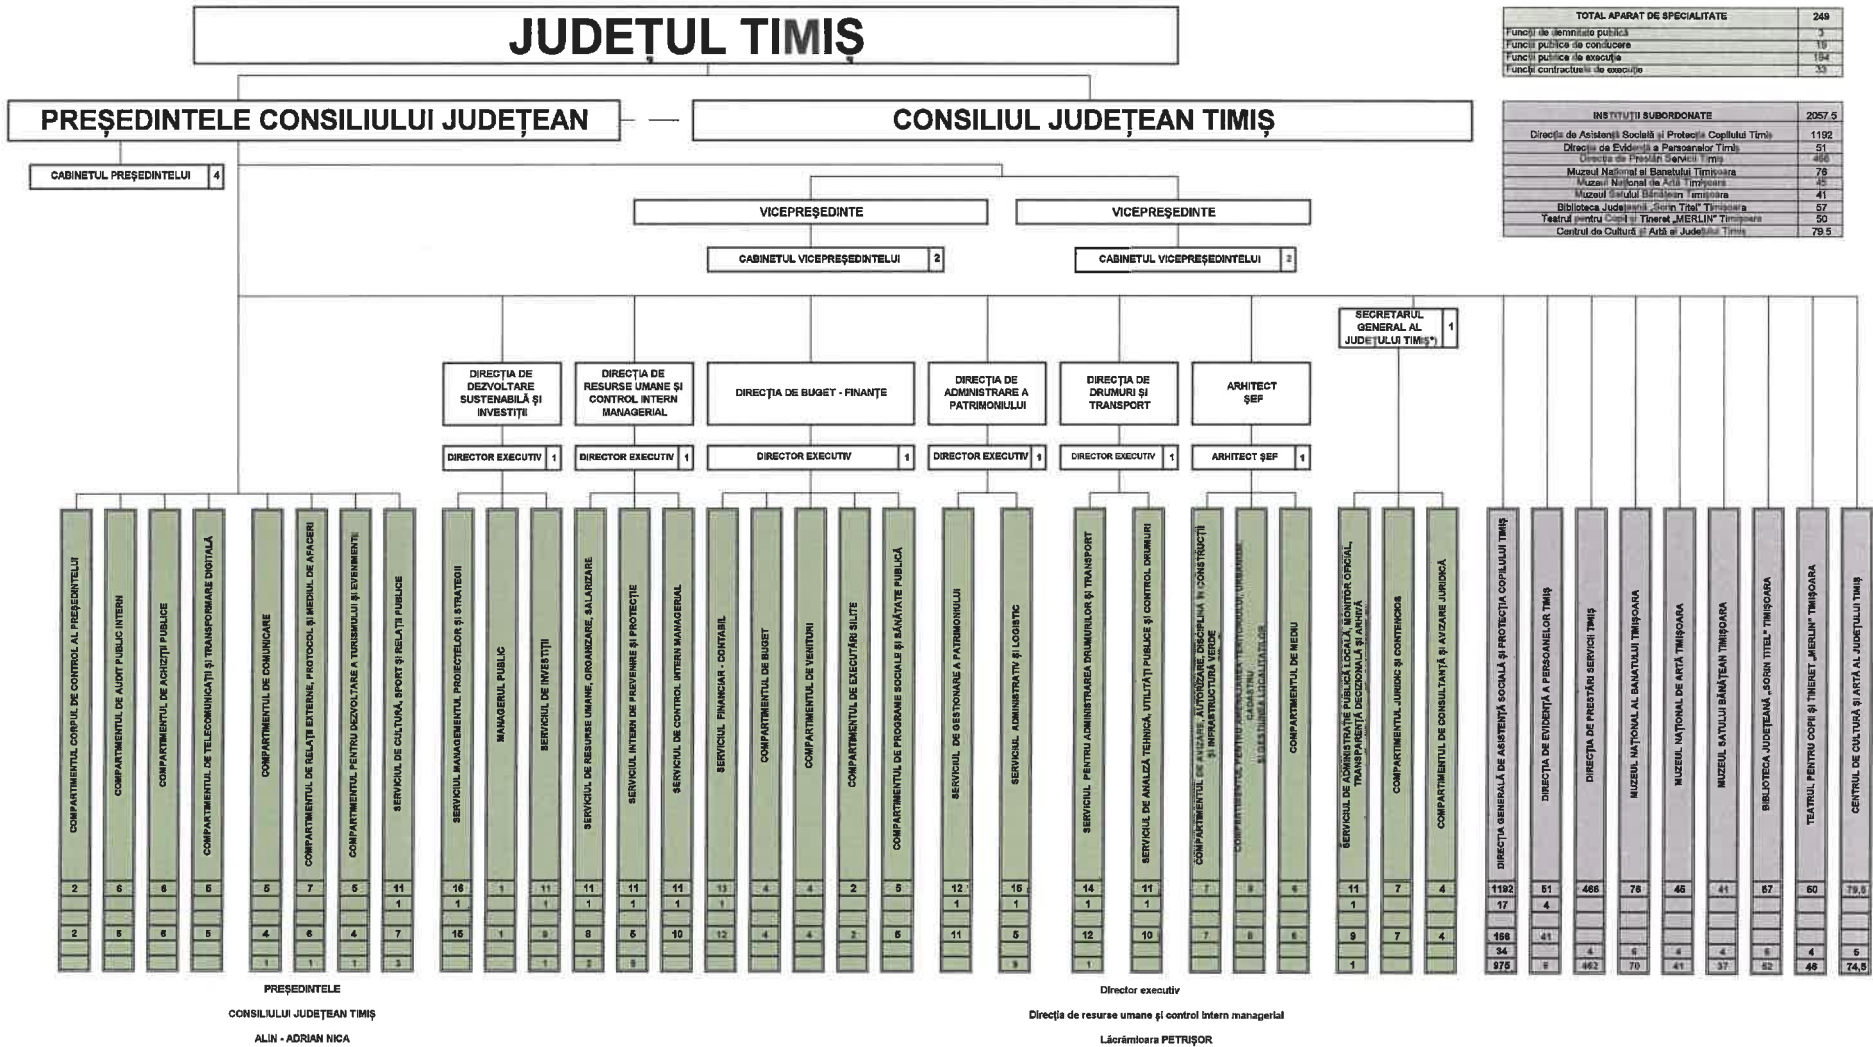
JUDEȚUL TIMIȘ

| TOTAL APARAT DE SPECIALITATE | 249 |
|---|---|
| Funcții de demnitate publică | 3 |
| Funcții publice de conducere | 19 |
| Funcții publice de execuție | 194 |
| Funcții contractuale de execuție | 33 |

| INSTITUȚII SUBORDONATE | 2057.5 |
|---|---|
| Direcția de Asistență Socială și Protecția Copilului Timiș | 1192 |
| Direcția de Evidență a Persoanelor Timiș | 51 |
| Direcția de Prestări Servicii Timiș | 466 |
| Muzeul Național al Banatului Timișoara | 76 |
| Muzeul Național de Artă Timișoara | 45 |
| Muzeul Satului Bănățean Timișoara | 41 |
| Biblioteca Județeană „Sorin Titel" Timișoara | 57 |
| Teatrul pentru Copii și Tineret „MERLIN" Timișoara | 50 |
| Centrul de Cultură și Artă al Județului Timiș | 79.5 |

PREȘEDINTELE CONSILIULUI JUDEȚEAN

CONSILIUL JUDEȚEAN TIMIȘ

CABINETUL PREȘEDINTELUI 4

VICEPREȘEDINTE

VICEPREȘEDINTE

CABINETUL VICEPREȘEDINTELUI 2

CABINETUL VICEPREȘEDINTELUI 2

SECRETARUL GENERAL AL JUDEȚULUI TIMIȘ*) 1

DIRECȚIA DE DEZVOLTARE SUSTENABILĂ ȘI INVESTIȚII
DIRECTOR EXECUTIV 1

DIRECȚIA DE RESURSE UMANE ȘI CONTROL INTERN MANAGERIAL
DIRECTOR EXECUTIV 1

DIRECȚIA DE BUGET - FINANȚE
DIRECTOR EXECUTIV 1

DIRECȚIA DE ADMINISTRARE A PATRIMONIULUI
DIRECTOR EXECUTIV 1

DIRECȚIA DE DRUMURI ȘI TRANSPORT
DIRECTOR EXECUTIV 1

ARHITECT ȘEF
ARHITECT ȘEF 1

COMPARTIMENTUL CORPUL DE CONTROL AL PREȘEDINTELUI 2 2
COMPARTIMENTUL DE AUDIT PUBLIC INTERN 6 6
COMPARTIMENTUL DE ACHIZIȚII PUBLICE 6 6
COMPARTIMENTUL DE TELECOMUNICAȚII ȘI TRANSFORMARE DIGITALĂ 5 5
COMPARTIMENTUL DE COMUNICARE 5 4 1
COMPARTIMENTUL DE RELAȚII EXTERNE, PROTOCOL ȘI MEDIUL DE AFACERI 7 6 1
COMPARTIMENTUL PENTRU DEZVOLTARE A TURISMULUI ȘI EVENIMENTE 5 4 1
SERVICIUL DE CULTURĂ, SPORT ȘI RELAȚII PUBLICE 11 1 7 3
SERVICIUL MANAGEMENTUL PROIECTELOR ȘI STRATEGII 16 1 15
MANAGERUL PUBLIC 1 1
SERVICIUL DE INVESTIȚII 11 1 9 1
SERVICIUL DE RESURSE UMANE, ORGANIZARE, SALARIZARE 11 1 8 2
SERVICIUL INTERN DE PREVENIRE ȘI PROTECȚIE 11 1 5 5
SERVICIUL DE CONTROL INTERN MANAGERIAL 11 1 10
SERVICIUL FINANCIAR - CONTABIL 13 1 12
COMPARTIMENTUL DE BUGET 4 4
COMPARTIMENTUL DE VENITURI 4 4
COMPARTIMENTUL DE EXECUTĂRI SILITE 2 2
COMPARTIMENTUL DE PROGRAME SOCIALE ȘI SĂNĂTATE PUBLICĂ 5 5
SERVICIUL DE GESTIONARE A PATRIMONIULUI 12 1 11
SERVICIUL ADMINISTRATIV ȘI LOGISTIC 15 1 5 9
SERVICIUL PENTRU ADMINISTRAREA DRUMURILOR ȘI TRANSPORT 14 1 12 1
SERVICIUL DE ANALIZĂ TEHNICĂ, UTILITĂȚI PUBLICE ȘI CONTROL DRUMURI 11 1 10
COMPARTIMENTUL DE AVIZARE, AUTORIZARE, DISCIPLINA ÎN CONSTRUCȚII ȘI INFRASTRUCTURĂ VERDE 7 7
COMPARTIMENTUL PENTRU AMENAJAREA TERITORIULUI, URBANISM, CADASTRU ȘI GESTIUNEA LOCALITĂȚILOR 8 8
COMPARTIMENTUL DE MEDIU 6 6
SERVICIUL DE ADMINISTRAȚIE PUBLICĂ LOCALĂ, MONITOR OFICIAL, TRANSPARENȚĂ DECIZIONALĂ ȘI ARHIVĂ 11 1 9 1
COMPARTIMENTUL JURIDIC ȘI CONTENCIOS 7 7
COMPARTIMENTUL DE CONSULTANȚĂ ȘI AVIZARE JURIDICĂ 4 4
DIRECȚIA GENERALĂ DE ASISTENȚĂ SOCIALĂ ȘI PROTECȚIA COPILULUI TIMIȘ 1192 17 166 34 975
DIRECȚIA DE EVIDENȚĂ A PERSOANELOR TIMIȘ 51 4 41 6
DIRECȚIA DE PRESTĂRI SERVICII TIMIȘ 466 4 462
MUZEUL NAȚIONAL AL BANATULUI TIMIȘOARA 76 6 70
MUZEUL NAȚIONAL DE ARTĂ TIMIȘOARA 45 4 41
MUZEUL SATULUI BĂNĂȚEAN TIMIȘOARA 41 4 37
BIBLIOTECA JUDEȚEANĂ „SORIN TITEL" TIMIȘOARA 57 5 52
TEATRUL PENTRU COPII ȘI TINERET „MERLIN" TIMIȘOARA 50 4 46
CENTRUL DE CULTURĂ ȘI ARTĂ AL JUDEȚULUI TIMIȘ 79,5 5 74,5

PREȘEDINTELE
CONSILIULUI JUDEȚEAN TIMIȘ
ALIN - ADRIAN NICA

Director executiv
Direcția de resurse umane și control intern managerial
Lăcrămioara PETRIȘOR